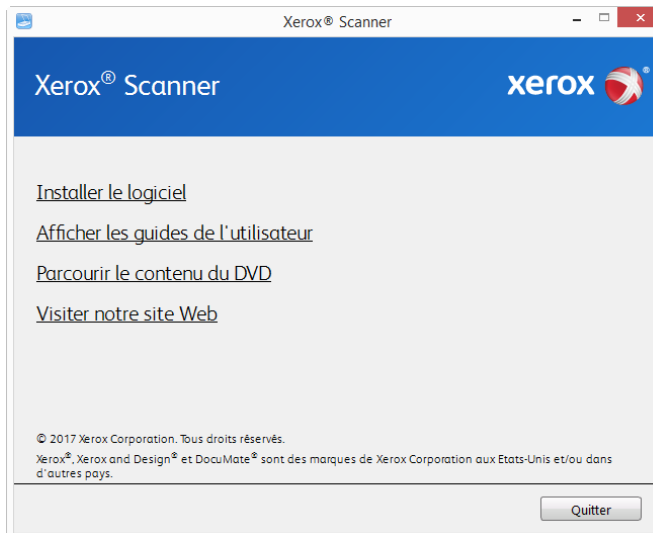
Xerox® Scanner

Xerox® Scanner

xerox

Installer le logiciel

Afficher les guides de l'utilisateur

Parcourir le contenu du DVD

Visiter notre site Web

© 2017 Xerox Corporation. Tous droits réservés.

Xerox®, Xerox and Design® et DocuMate® sont des marques de Xerox Corporation aux Etats-Unis et/ou dans d'autres pays.

Quitter